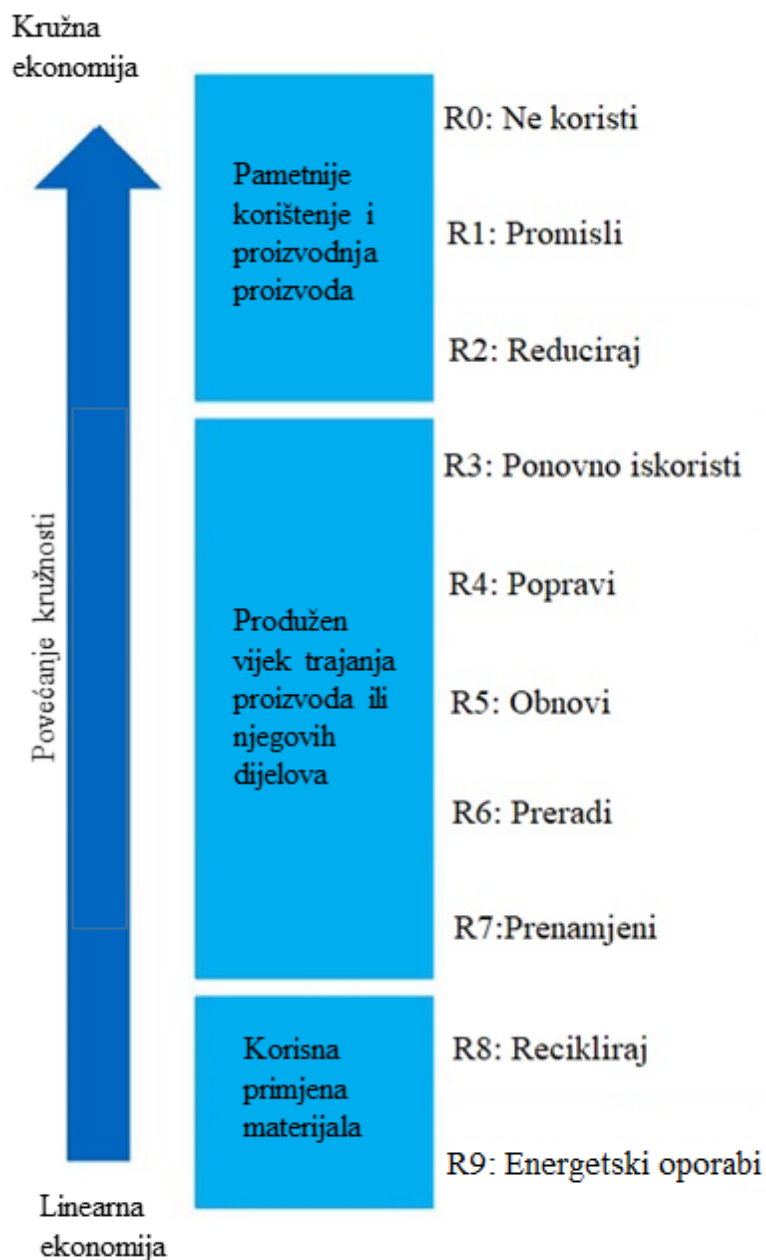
Kružna ekonomija

Povećanje kružnosti

Linearna ekonomija

Pametnije korištenje i proizvodnja proizvoda

R0: Ne koristi

R1: Promisli

R2: Reduciraj

Produžen vijek trajanja proizvoda ili njegovih dijelova

R3: Ponovno iskoristi

R4: Popravi

R5: Obnovi

R6: Preradi

R7:Prenamjeni

Korisna primjena materijala

R8: Recikliraj

R9: Energetski oporabi